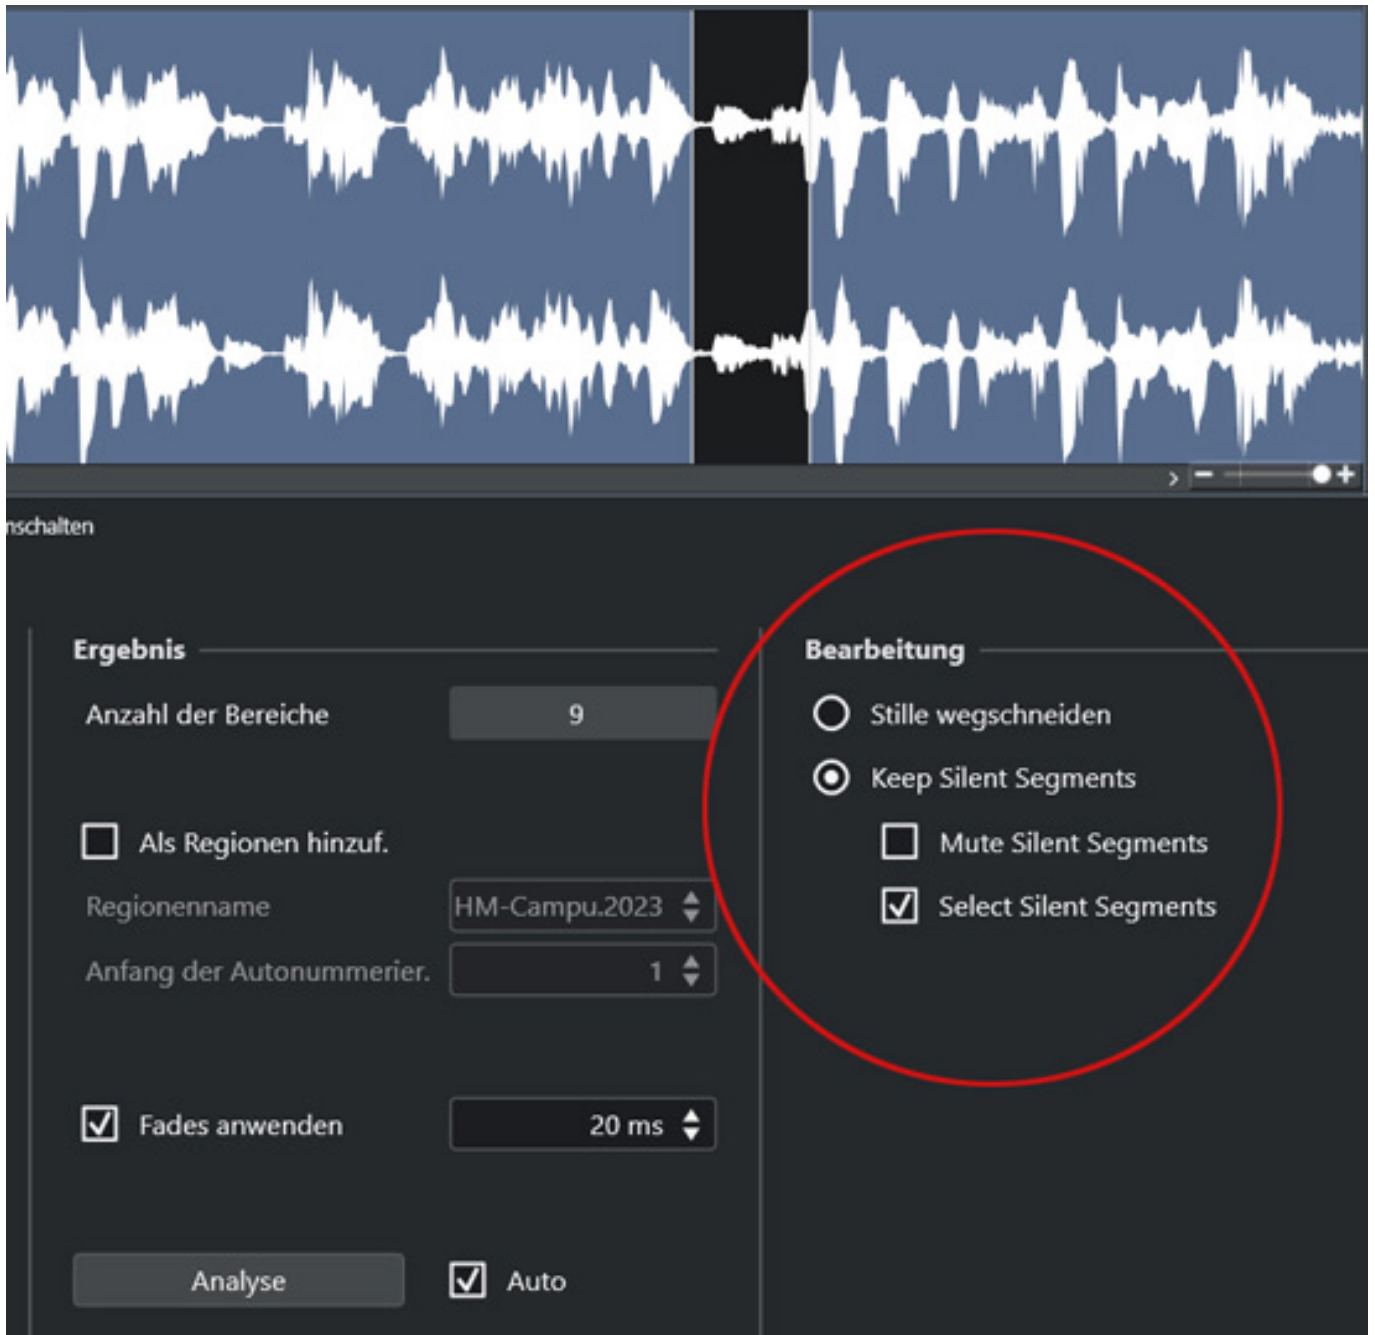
nschalten

Ergebnis

Anzahl der Bereiche 9

Als Regionen hinzuf.

Regionenname HM-Campu.2023

Anfang der Autonummerier. 1

Fades anwenden 20 ms

Analyse

Auto

Bearbeitung

Stille wegschneiden

Keep Silent Segments

Mute Silent Segments

Select Silent Segments